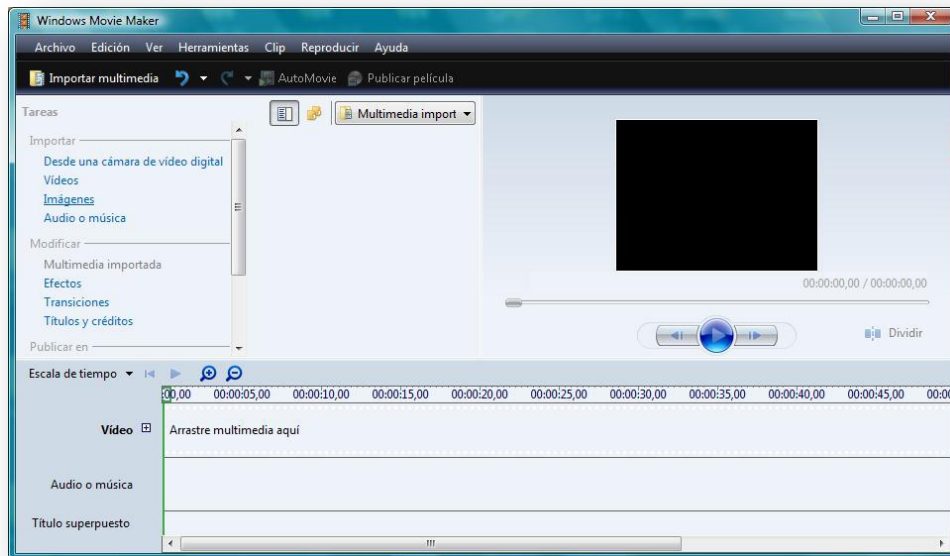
Windows Movie Maker

Archivo Edición Ver Herramientas Clip Reproducir Ayuda

Importar multimedia AutoMovie Publicar película

Tareas

Importar

Desde una cámara de vídeo digital

Vídeos

Imágenes

Audio o música

Modificar

Multimedia importada

Efectos

Transiciones

Títulos y créditos

Publicar en

Multimedia import

00:00:00,00 / 00:00:00,00

Dividir

Escala de tiempo

00,00 00:00:05,00 00:00:10,00 00:00:15,00 00:00:20,00 00:00:25,00 00:00:30,00 00:00:35,00 00:00:40,00 00:00:45,00 00:00

Vídeo

Arrastre multimedia aquí

Audio o música

Título superpuesto